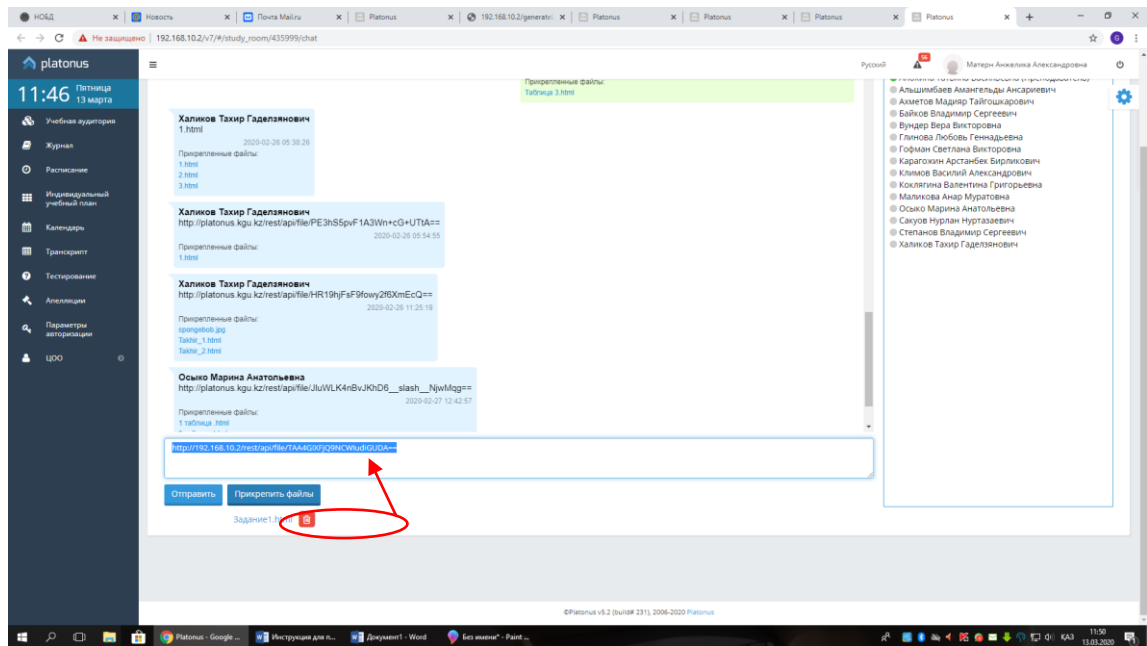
НОБД | Новость | Почта Mail.ru | Platonus | 192.168.10.2/generatel | Platonus | Platonus | Platonus | Platonus

Не защищено | 192.168.10.2/v7/#/study_room/435999/chat

platonus

11:46 Пятница 13 марта

Учебная аудитория
Журнал
Расписание
Индивидуальный учебный план
Календарь
Транскрипт
Тестирование
Апелляции
Параметры авторизации
ЦОО

Русский | 25 | Матерн Анжелика Александровна

Прикрепленные файлы:
Таблица 3.html

Халиков Тахир Гаделзянович
1.html
2020-02-26 05:38:26
Прикрепленные файлы:
1.html
2.html
3.html

Халиков Тахир Гаделзянович
http://platonus.kgu.kz/rest/api/file/PE3hS5pvF1A3Wn+cG+UTtA==
2020-02-26 05:54:55
Прикрепленные файлы:
1.html

Халиков Тахир Гаделзянович
http://platonus.kgu.kz/rest/api/file/HR19hjFsF9fowy2f6XmEcQ==
2020-02-26 11:25:19
Прикрепленные файлы:
spongebob.jpg
Takhir_1.html
Takhir_2.html

Осыко Марина Анатольевна
http://platonus.kgu.kz/rest/api/file/JluWLK4nBvJKhD6__slash__NjwMqg==
2020-02-27 12:42:57
Прикрепленные файлы:
1 таблица .html

http://192.168.10.2/rest/api/file/TAA4GIXFjQ9NCWludIGUDA==

Отправить | Прикрепить файлы

Задание1.html

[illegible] (преподаватель)
Альшимбаев Амангельды Ансариевич
Ахметов Мадияр Тайгошкарович
Байков Владимир Сергеевич
Вундер Вера Викторовна
Глинова Любовь Геннадьевна
Гофман Светлана Викторовна
Карагожин Арстанбек Бирликович
Климов Василий Александрович
Коклягина Валентина Григорьевна
Маликова Анар Муратовна
Осыко Марина Анатольевна
Сакуов Нурлан Нуртазаевич
Степанов Владимир Сергеевич
Халиков Тахир Гаделзянович

©Platonus v5.2 (build# 231), 2006-2020 Platonus

Platonus - Google ... | Инструкция для п... | Документ1 - Word | Без имени* - Paint ...
КАЗ 11:50 13.03.2020